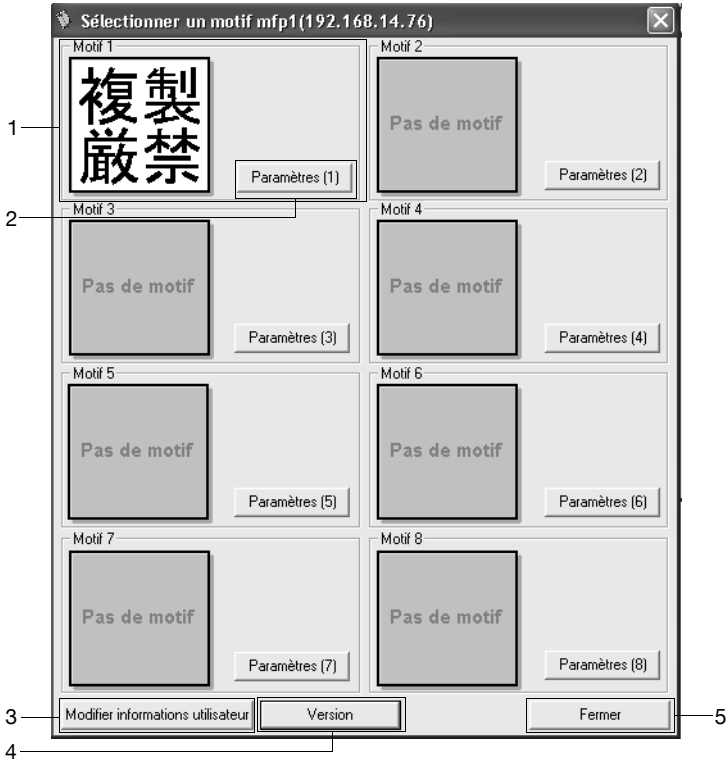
Sélectionner un motif mfp1(192.168.14.76)

1
2
Motif 1
複製
厳禁
Paramètres (1)

Motif 2
Pas de motif
Paramètres (2)

Motif 3
Pas de motif
Paramètres (3)

Motif 4
Pas de motif
Paramètres (4)

Motif 5
Pas de motif
Paramètres (5)

Motif 6
Pas de motif
Paramètres (6)

Motif 7
Pas de motif
Paramètres (7)

Motif 8
Pas de motif
Paramètres (8)

3
Modifier informations utilisateur
4
Version
Fermer
5